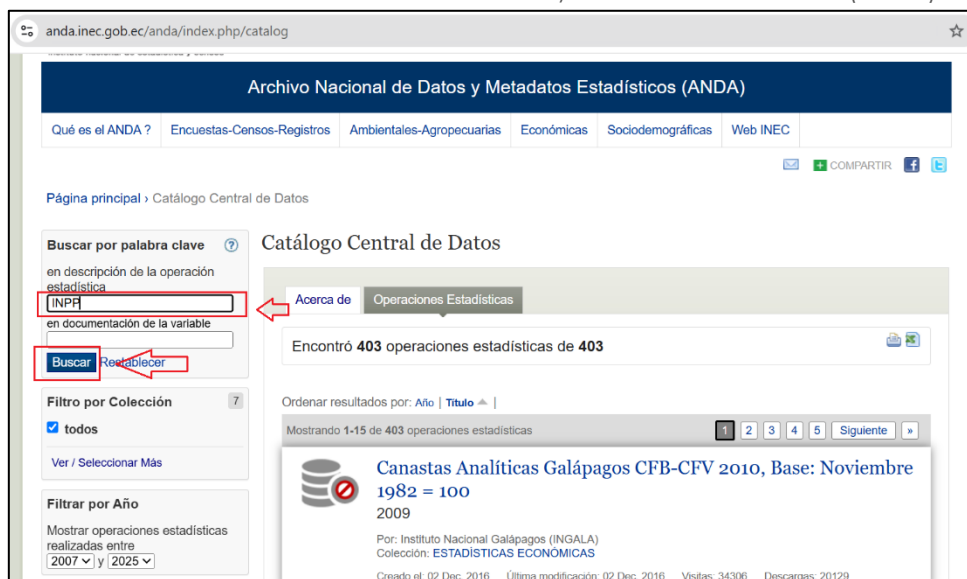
anda.inec.gob.ec/anda/index.php/catalog

Archivo Nacional de Datos y Metadatos Estadísticos (ANDA)

Qué es el ANDA ? | Encuestas-Censos-Registros | Ambientales-Agropecuarias | Económicas | Sociodemográficas | Web INEC

COMPARTIR

Página principal › Catálogo Central de Datos

Buscar por palabra clave ?

en descripción de la operación estadística

INPP

en documentación de la variable

Buscar Restablecer

Filtro por Colección 7

todos

Ver / Seleccionar Más

Filtrar por Año

Mostrar operaciones estadísticas realizadas entre

2007 y 2025

Catálogo Central de Datos

Acerca de | Operaciones Estadísticas

Encontró **403** operaciones estadísticas de **403**

Ordenar resultados por: Año | Título |

Mostrando 1-15 de 403 operaciones estadísticas

1 2 3 4 5 Siguiente »

Canastas Analíticas Galápagos CFB-CFV 2010, Base: Noviembre 1982 = 100

2009

Por: Instituto Nacional Galápagos (INGALA)

Colección: ESTADÍSTICAS ECONÓMICAS

Creado el: 02 Dec, 2016 Última modificación: 02 Dec, 2016 Visitas: 34306 Descargas: 20129